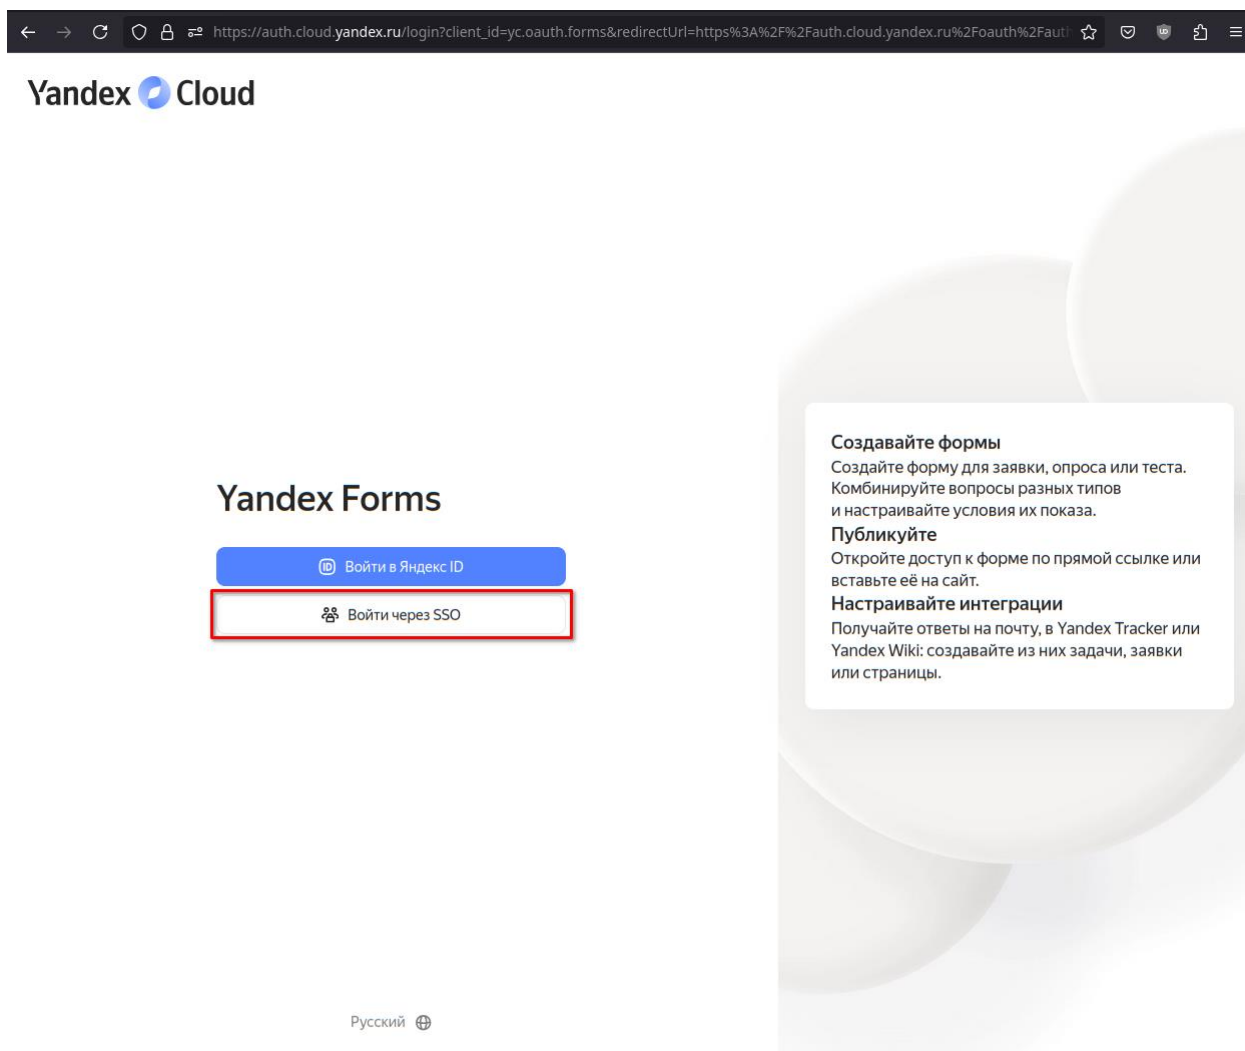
https://auth.cloud.yandex.ru/login?client_id=yc.oauth.forms&redirectUrl=https%3A%2F%2Fauth.cloud.yandex.ru%2Foauth%2Fauth

Yandex Cloud

Yandex Forms

Войти в Яндекс ID

Войти через SSO

Русский

Создавайте формы
Создайте форму для заявки, опроса или теста. Комбинируйте вопросы разных типов и настраивайте условия их показа.

Публикуйте
Откройте доступ к форме по прямой ссылке или вставьте её на сайт.

Настраивайте интеграции
Получайте ответы на почту, в Yandex Tracker или Yandex Wiki: создавайте из них задачи, заявки или страницы.